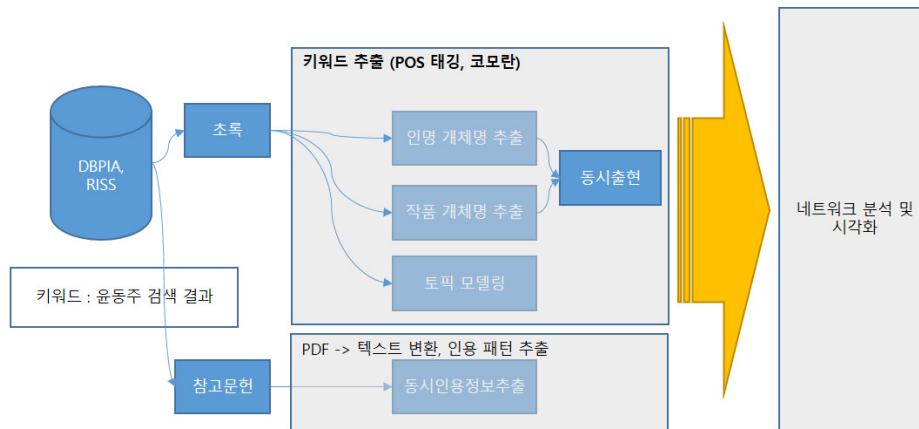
DBPIA, RISS

초록

키워드 : 윤동주 검색 결과

참고문헌

키워드 추출 (POS 태깅, 코모란)

인명 개체명 추출

작품 개체명 추출

토픽 모델링

동시출현

PDF -> 텍스트 변환, 인용 패턴 추출

동시인용정보추출

네트워크 분석 및 시각화